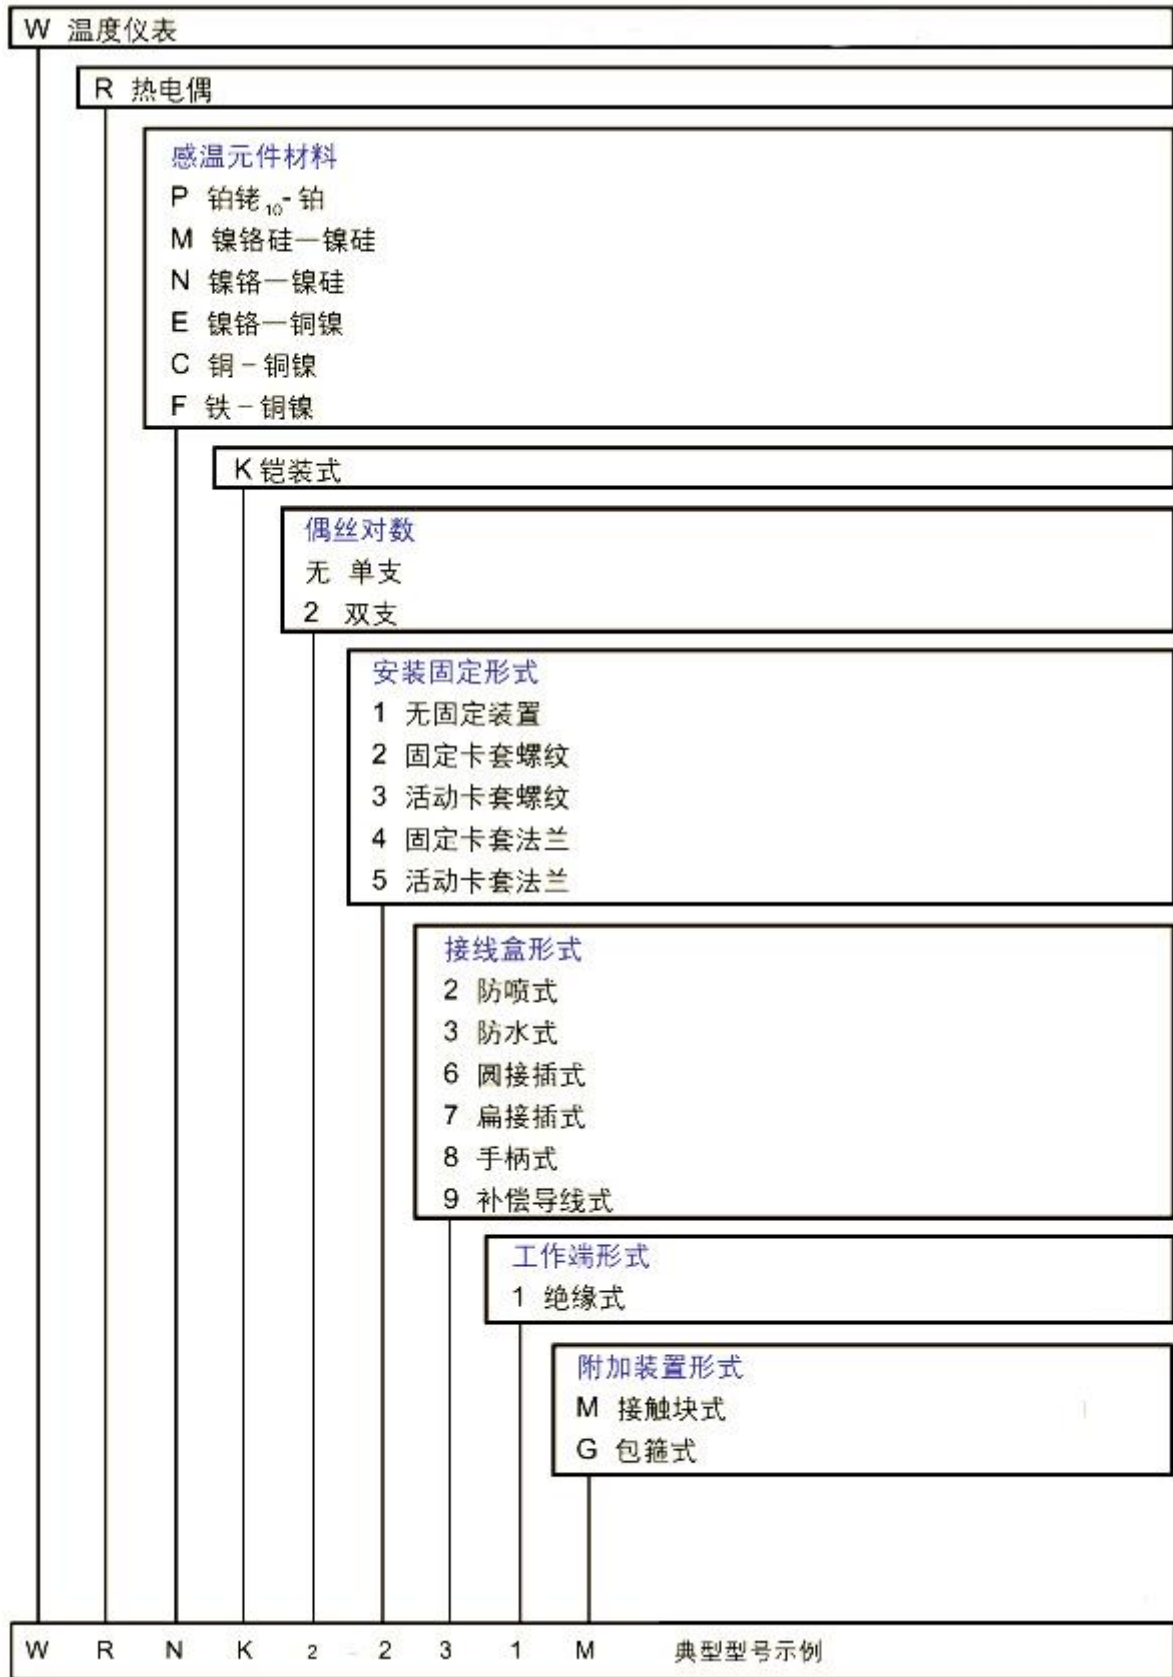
W 温度仪表

R 热电偶

感温元件材料
P 铂铑$_{10}$- 铂
M 镍铬硅一镍硅
N 镍铬一镍硅
E 镍铬一铜镍
C 铜 - 铜镍
F 铁 - 铜镍

K 铠装式

偶丝对数
无 单支
2 双支

安装固定形式
1 无固定装置
2 固定卡套螺纹
3 活动卡套螺纹
4 固定卡套法兰
5 活动卡套法兰

接线盒形式
2 防喷式
3 防水式
6 圆接插式
7 扁接插式
8 手柄式
9 补偿导线式

工作端形式
1 绝缘式

附加装置形式
M 接触块式
G 包箍式

W R N K 2 - 2 3 1 M 典型型号示例